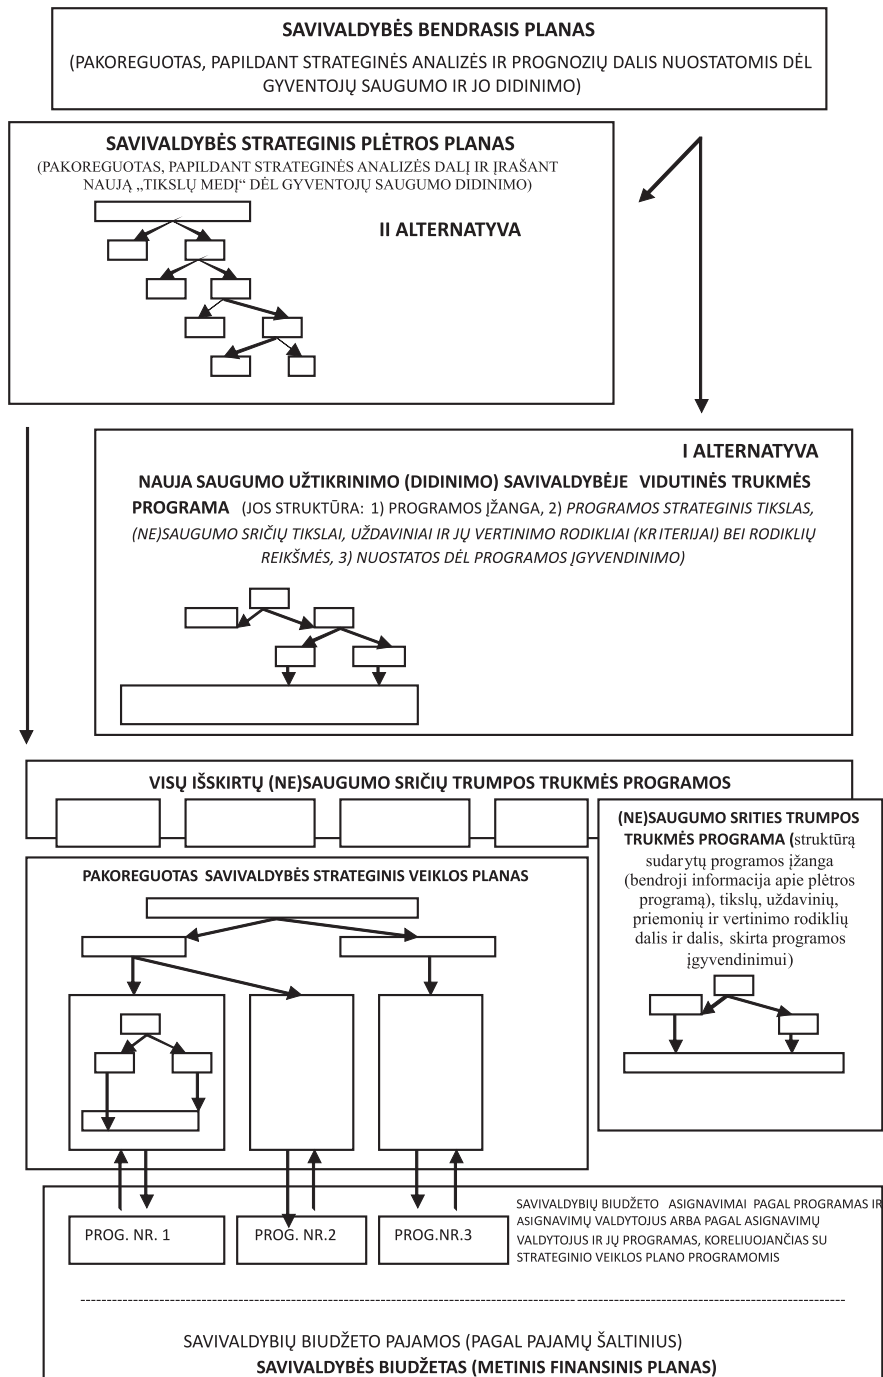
SAVIVALDYBĖS BENDRASIS PLANAS

(PAKOREGUOTAS, PAPILDANT STRATEGINĖS ANALIZĖS IR PROGNOZIŲ DALIS NUOSTATOMIS DĖL GYVENTOJŲ SAUGUMO IR JO DIDINIMO)

SAVIVALDYBĖS STRATEGINIS PLĖTROS PLANAS

(PAKOREGUOTAS, PAPILDANT STRATEGINĖS ANALIZĖS DALĮ IR ĮRAŠANT NAUJĄ „TIKSLŲ MEDĮ“ DĖL GYVENTOJŲ SAUGUMO DIDINIMO)

II ALTERNATYVA

I ALTERNATYVA

NAUJA SAUGUMO UŽTIKRINIMO (DIDINIMO) SAVIVALDYBĖJE VIDUTINĖS TRUKMĖS PROGRAMA (JOS STRUKTŪRA: 1) PROGRAMOS ĮŽANGA, 2) PROGRAMOS STRATEGINIS TIKSLAS, (NE)SAUGUMO SRIČIŲ TIKSLAI, UŽDAVINIAI IR JŲ VERTINIMO RODIKLIAI (KRITERIJAI) BEI RODIKLIŲ REIKŠMĖS, 3) NUOSTATOS DĖL PROGRAMOS ĮGYVENDINIMO)

VISŲ IŠSKIRTŲ (NE)SAUGUMO SRIČIŲ TRUMPOS TRUKMĖS PROGRAMOS

(NE)SAUGUMO SRITIES TRUMPOS TRUKMĖS PROGRAMA (struktūrą sudarytų programos įžanga (bendroji informacija apie plėtros programą), tikslų, uždavinių, priemonių ir vertinimo rodiklių dalis ir dalis, skirta programos įgyvendinimui)

PAKOREGUOTAS SAVIVALDYBĖS STRATEGINIS VEIKLOS PLANAS

PROG. NR. 1

PROG. NR.2

PROG.NR.3

SAVIVALDYBIŲ BIUDŽETO ASIGNAVIMAI PAGAL PROGRAMAS IR ASIGNAVIMŲ VALDYTOJUS ARBA PAGAL ASIGNAVIMŲ VALDYTOJUS IR JŲ PROGRAMAS, KORELIUOJANČIAS SU STRATEGINIO VEIKLOS PLANO PROGRAMOMIS

SAVIVALDYBIŲ BIUDŽETO PAJAMOS (PAGAL PAJAMŲ ŠALTINIUS)

SAVIVALDYBĖS BIUDŽETAS (METINIS FINANSINIS PLANAS)